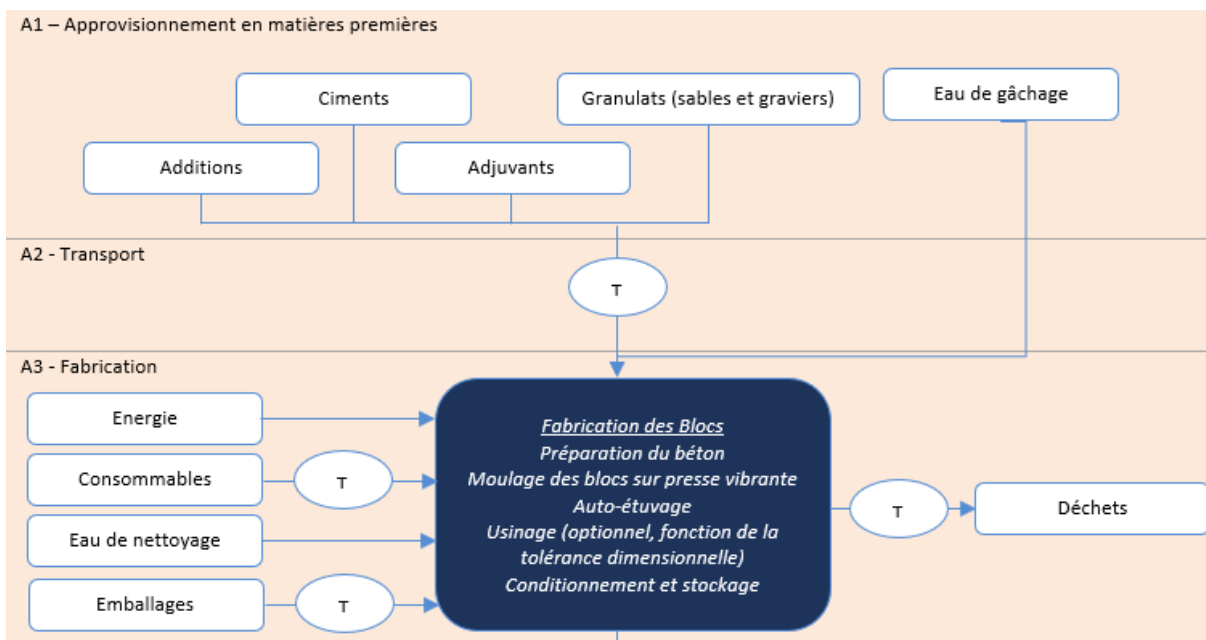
A1 – Approvisionnement en matières premières

Ciments

Granulats (sables et graviers)

Eau de gâchage

Additions

Adjuvants

A2 - Transport

T

A3 - Fabrication

Energie

Consommables

T

Eau de nettoyage

Emballages

T

Fabrication des Blocs
Préparation du béton
Moulage des blocs sur presse vibrante
Auto-étuvage
Usinage (optionnel, fonction de la tolérance dimensionnelle)
Conditionnement et stockage

T

Déchets